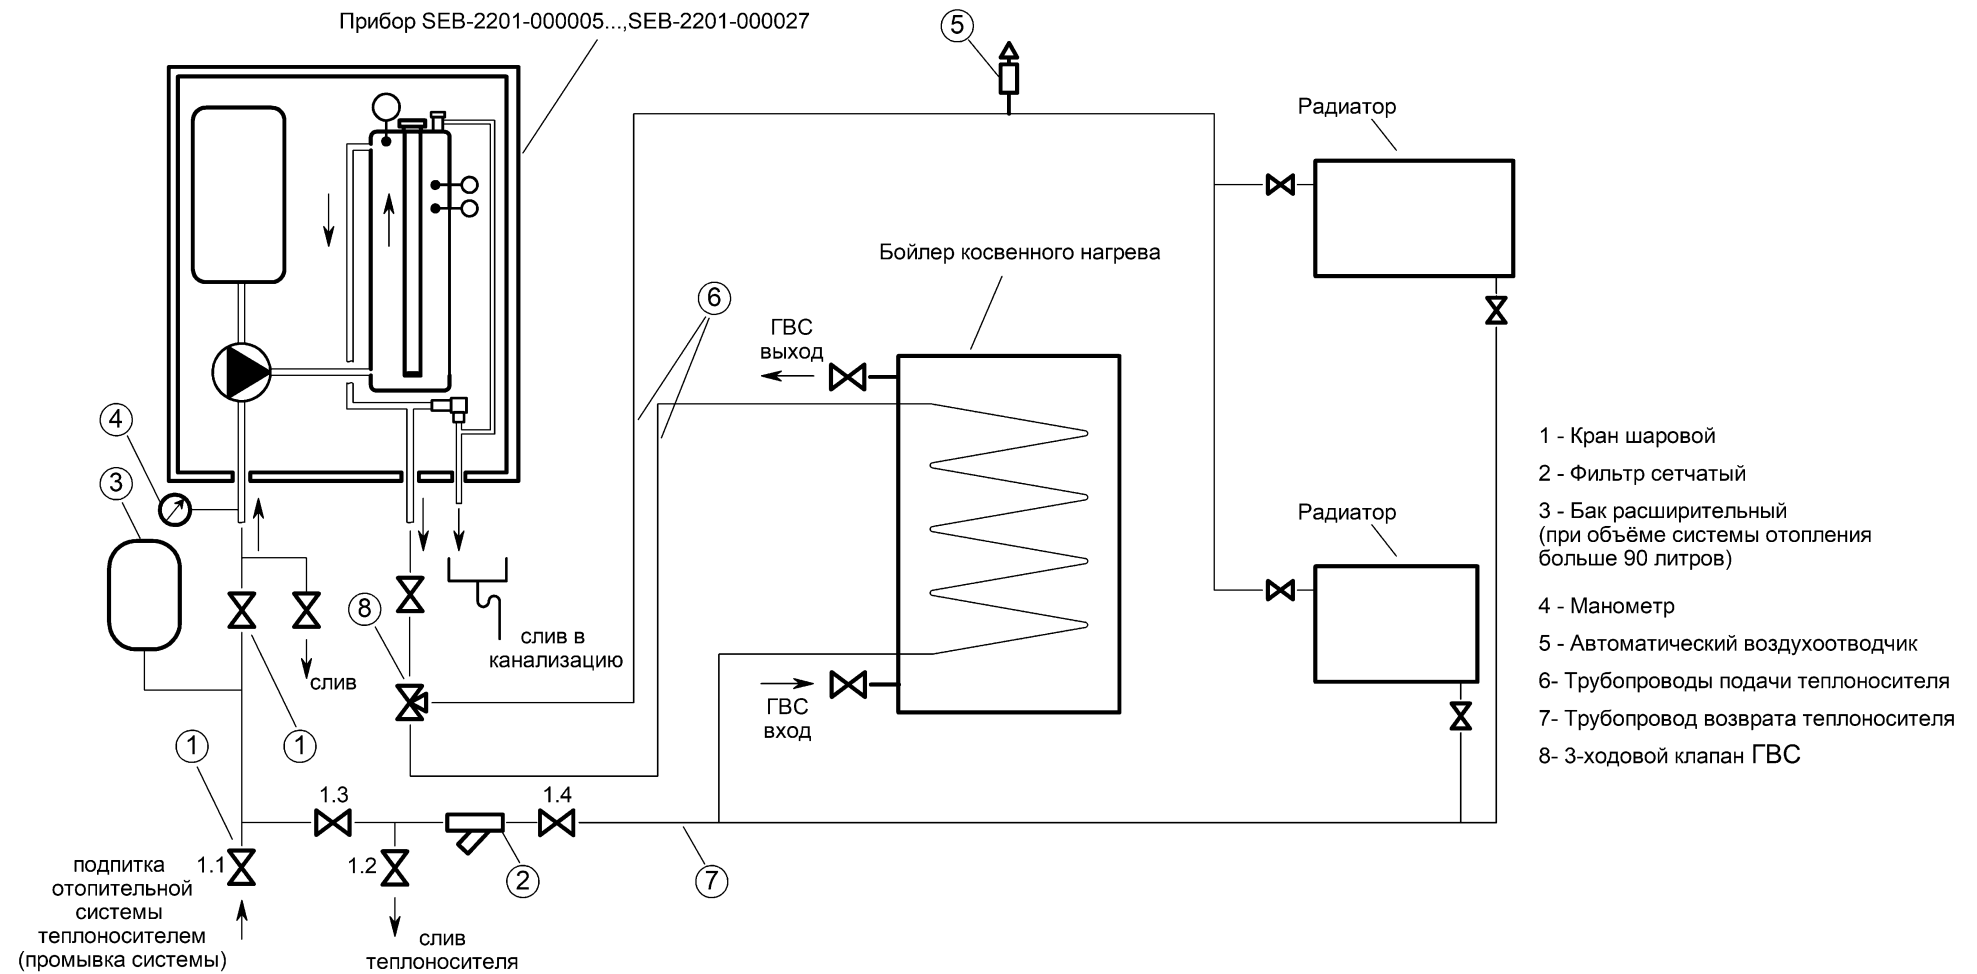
Прибор SEB-2201-000005...,SEB-2201-000027

5

Радиатор

Бойлер косвенного нагрева

6

ГВС выход

4

3

8

слив в канализацию

слив

1

1

ГВС вход

Радиатор

1 - Кран шаровой
2 - Фильтр сетчатый
3 - Бак расширительный (при объёме системы отопления больше 90 литров)
4 - Манометр
5 - Автоматический воздухоотводчик
6- Трубопроводы подачи теплоносителя
7- Трубопровод возврата теплоносителя
8- 3-ходовой клапан ГВС

1.3

1.4

1.1

1.2

2

7

подпитка отопительной системы теплоносителем (промывка системы)

слив теплоносителя